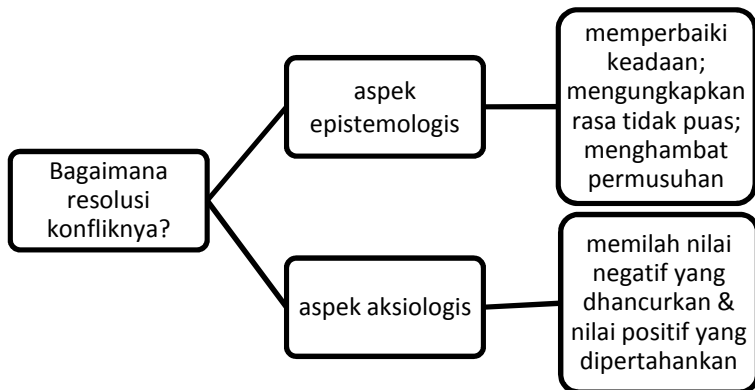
Bagaimana resolusi konfliknya?

aspek epistemologis

memperbaiki keadaan; mengungkapkan rasa tidak puas; menghambat permusuhan

aspek aksiologis

memilah nilai negatif yang dhancurkan & nilai positif yang dipertahankan